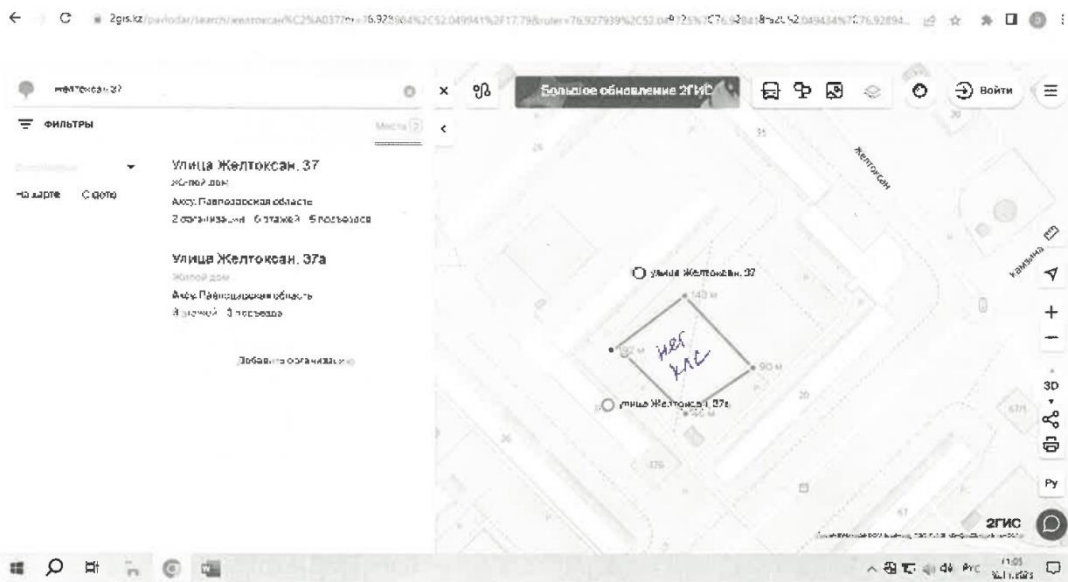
2gis.kz/pavlodar/search/желтоксан%2C%A037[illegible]

желтоксан 37

ФИЛЬТРЫ

Места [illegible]

На карте С фото

Улица Желтоксан, 37
Жилой дом
Аксу, Павлодарская область
2 организации · 5 этажей · 5 подъездов

Улица Желтоксан, 37а
Жилой дом
Аксу, Павлодарская область
3 этажей · 3 подъезда

Добавить организацию

Большое обновление 2ГИС

Войти

Желтоксан

улица Желтоксан, 37

140 м

90 м

нет КАС

улица Желтоксан, 37а

31

20

37б

Камзина

3D

Ру

2ГИС

Рус